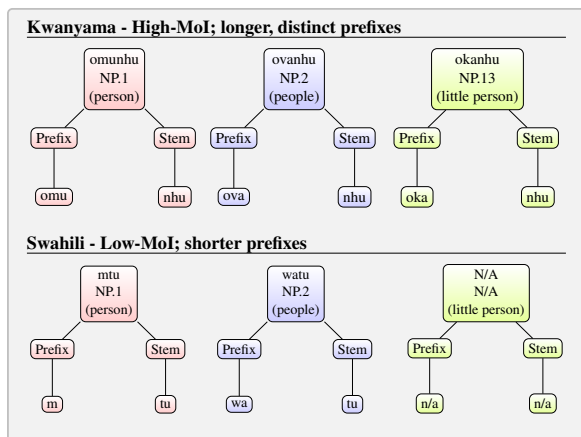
Kwanyama - High-MoI; longer, distinct prefixes

omunhu
NP.1
(person)

Prefix
Stem
omu
nhu

ovanhu
NP.2
(people)

Prefix
Stem
ova
nhu

okanhu
NP.13
(little person)

Prefix
Stem
oka
nhu

Swahili - Low-MoI; shorter prefixes

mtu
NP.1
(person)

Prefix
Stem
m
tu

watu
NP.2
(people)

Prefix
Stem
wa
tu

N/A
N/A
(little person)

Prefix
Stem
n/a
n/a